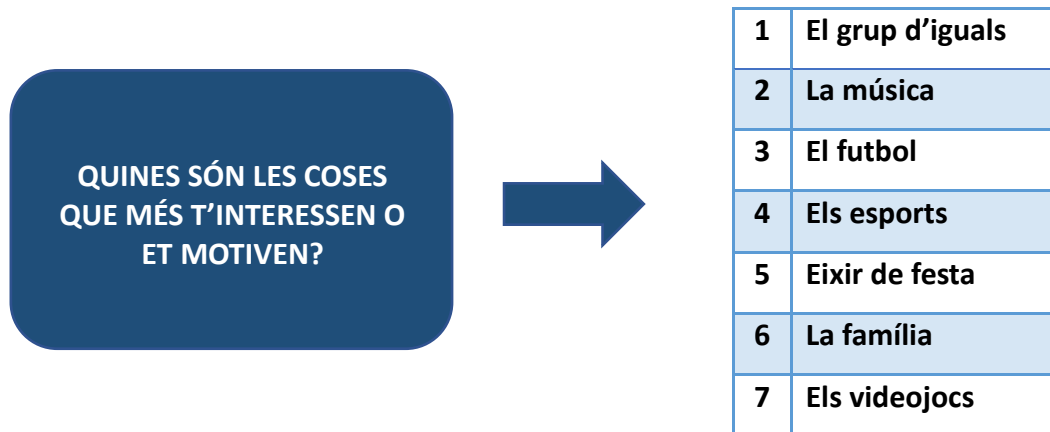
QUINES SÓN LES COSES QUE MÉS T’INTERESSEN O ET MOTIVEN?

| 1 | El grup d’iguals |
|---|---|
| 2 | La música |
| 3 | El futbol |
| 4 | Els esports |
| 5 | Eixir de festa |
| 6 | La família |
| 7 | Els videojocs |